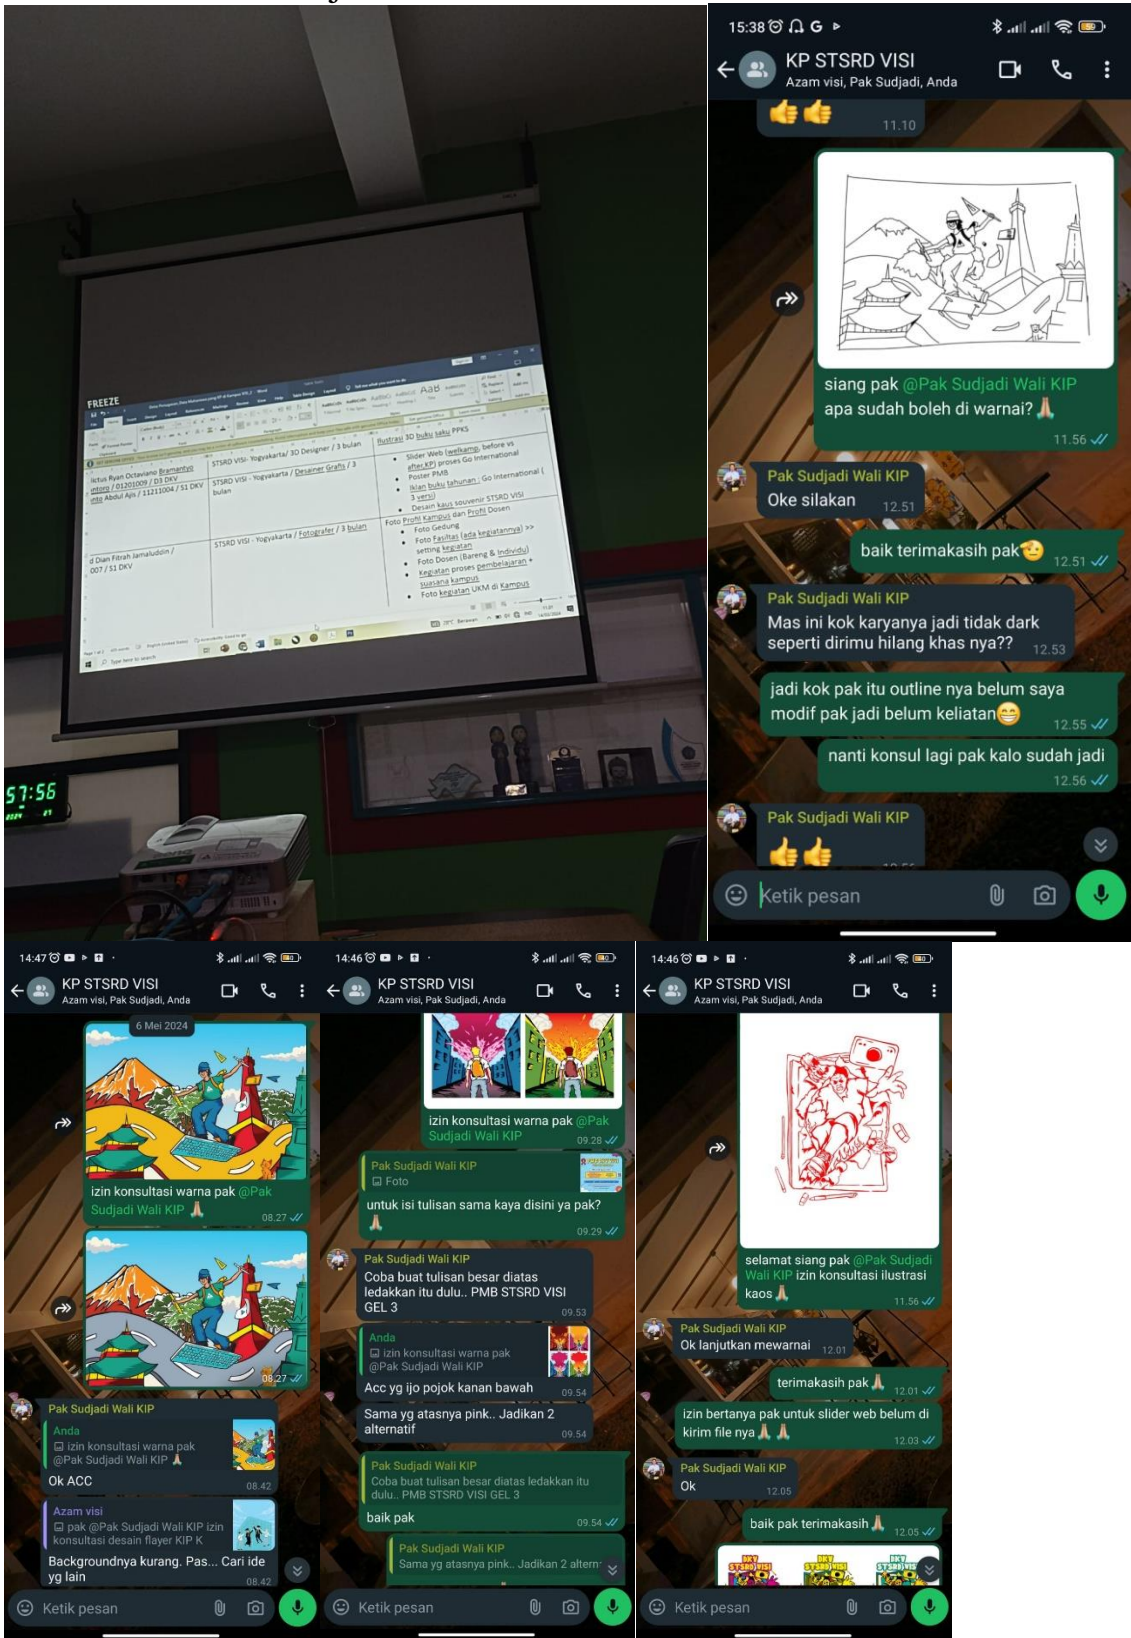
FREEZE

ictus Ryan Octaviano Bramantyo
ntoro / 01201009 / D3 DKV
mad Abdul Ajis / 11211004 / S1 DKV

d Dian Fitrah Jamaluddin /
007 / S1 DKV

STSRD VISI - Yogyakarta/ 3D Designer / 3 bulan
STSRD VISI - Yogyakarta / Desainer Grafis / 3 bulan
STSRD VISI - Yogyakarta / Fotografer / 3 bulan

Ilustrasi 3D buku saku PPKS
Slider Web (welkamp, before vs after KP) proses Go International
Poster PMB
Iklan buku tahunan - Go International (3 versi)
Desain kaus souvenir STSRD VISI
Foto Profil Kampus dan Profil Dosen
Foto Gedung
Foto Fasiltas (ada kegiatannya) >> setting kegiatan
Foto Dosen (Bareng & individu)
Kegiatan proses pembelajaran + suasana kampus
Foto kegiatan UKM di Kampus

57:56

15:38
KP STSRD VISI
Azam visi, Pak Sudjadi, Anda
👍👍 11.10
siang pak @Pak Sudjadi Wali KIP apa sudah boleh di warnai?🙏 11.56
Pak Sudjadi Wali KIP
Oke silakan 12.51
baik terimakasih pak😉 12.51
Pak Sudjadi Wali KIP
Mas ini kok karyanya jadi tidak dark seperti dirimu hilang khas nya?? 12.53
jadi kok pak itu outline nya belum saya modif pak jadi belum keliatan😁 12.55
nanti konsul lagi pak kalo sudah jadi 12.56
Pak Sudjadi Wali KIP
👍👍
Ketik pesan

14:47
KP STSRD VISI
Azam visi, Pak Sudjadi, Anda
6 Mei 2024
izin konsultasi warna pak @Pak Sudjadi Wali KIP 🙏 08.27
08.27
Pak Sudjadi Wali KIP
Anda
izin konsultasi warna pak @Pak Sudjadi Wali KIP 🙏
Ok ACC 08.42
Azam visi
pak @Pak Sudjadi Wali KIP izin konsultasi desain flayer KIP K
Backgroundnya kurang. Pas... Cari ide yg lain 08.42
Ketik pesan

14:46
KP STSRD VISI
Azam visi, Pak Sudjadi, Anda
izin konsultasi warna pak @Pak Sudjadi Wali KIP 09.28
Pak Sudjadi Wali KIP
Foto
untuk isi tulisan sama kaya disini ya pak? 🙏 09.29
Pak Sudjadi Wali KIP
Coba buat tulisan besar diatas ledakkan itu dulu.. PMB STSRD VISI GEL 3 09.53
Anda
izin konsultasi warna pak @Pak Sudjadi Wali KIP
Acc yg ijo pojok kanan bawah 09.54
Sama yg atasnya pink.. Jadikan 2 alternatif 09.54
Pak Sudjadi Wali KIP
Coba buat tulisan besar diatas ledakkan itu dulu.. PMB STSRD VISI GEL 3
baik pak 09.54
Pak Sudjadi Wali KIP
Sama yg atasnya pink.. Jadikan 2 altern
Ketik pesan

14:46
KP STSRD VISI
Azam visi, Pak Sudjadi, Anda
selamat siang pak @Pak Sudjadi Wali KIP izin konsultasi ilustrasi kaos 🙏 11.56
Pak Sudjadi Wali KIP
Ok lanjutkan mewarnai 12.01
terimakasih pak 🙏 12.01
izin bertanya pak untuk slider web belum di kirim file nya 🙏🙏 12.03
Pak Sudjadi Wali KIP
Ok 12.05
baik pak terimakasih 🙏 12.05
Ketik pesan